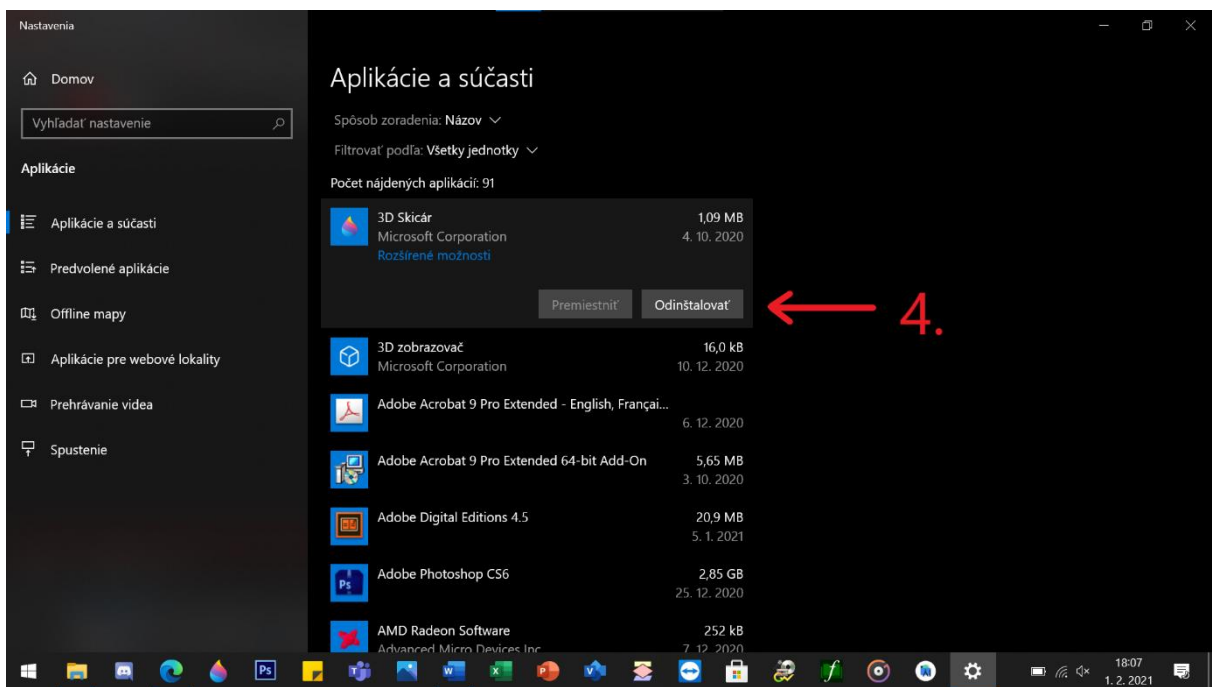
Nastavenia

Domov

Vyhľadať nastavenie

Aplikácie

Aplikácie a súčasti

Predvolené aplikácie

Offline mapy

Aplikácie pre webové lokality

Prehrávanie videa

Spustenie

Aplikácie a súčasti

Spôsob zoradenia: Názov

Filtrovať podľa: Všetky jednotky

Počet nájdených aplikácií: 91

3D Skicár
Microsoft Corporation
Rozšírené možnosti
1,09 MB
4. 10. 2020

Premiestniť
Odinštalovať

4.

3D zobrazovač
Microsoft Corporation
16,0 kB
10. 12. 2020

Adobe Acrobat 9 Pro Extended - English, Françai...
6. 12. 2020

Adobe Acrobat 9 Pro Extended 64-bit Add-On
5,65 MB
3. 10. 2020

Adobe Digital Editions 4.5
20,9 MB
5. 1. 2021

Adobe Photoshop CS6
2,85 GB
25. 12. 2020

AMD Radeon Software
Advanced Micro Devices Inc.
252 kB
7. 12. 2020

18:07
1. 2. 2021